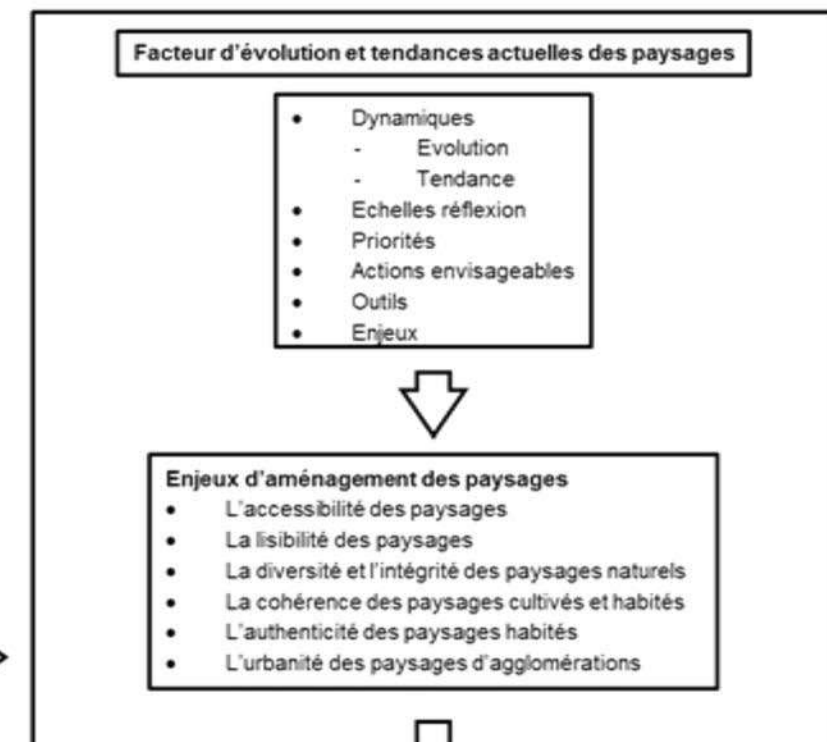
Facteur d'évolution et tendances actuelles des paysages

- Dynamiques
  - Evolution
  - Tendance
- Echelles réflexion
- Priorités
- Actions envisageables
- Outils
- Enjeux

Enjeux d'aménagement des paysages

- L'accessibilité des paysages
- La lisibilité des paysages
- La diversité et l'intégrité des paysages naturels
- La cohérence des paysages cultivés et habités
- L'authenticité des paysages habités
- L'urbanité des paysages d'agglomérations